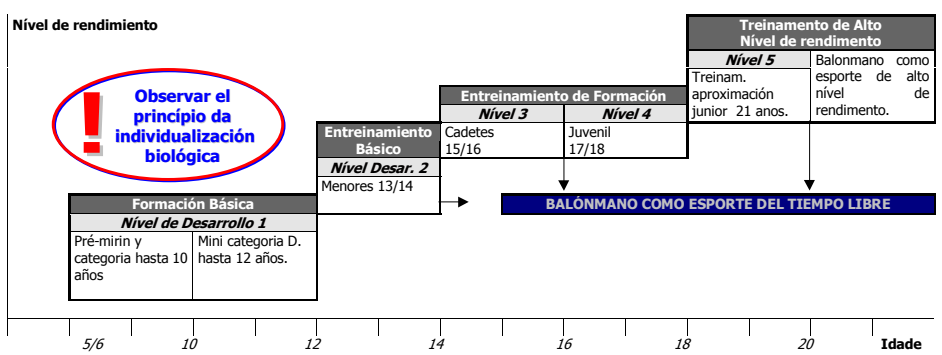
Nível de rendimiento

! Observar el princípio da individualización biológica

Formación Básica

Nível de Desarrollo 1

| Pré-mirin y categoria hasta 10 años | Mini categoria D. hasta 12 años. |
|---|---|

Entreinamiento Básico

Nível Desar. 2

Menores 13/14

Entreinamiento de Formación

| Nível 3 | Nível 4 |
|---|---|
| Cadetes 15/16 | Juvenil 17/18 |

Treinamento de Alto Nível de rendimento

| Nível 5 | |
|---|---|
| Treinam. aproximación junior 21 anos. | Balonmano como esporte de alto nível de rendimento. |

BALÒNMANO COMO ESPORTE DEL TIEMPO LIBRE

5/6 10 12 14 16 18 20 Idade